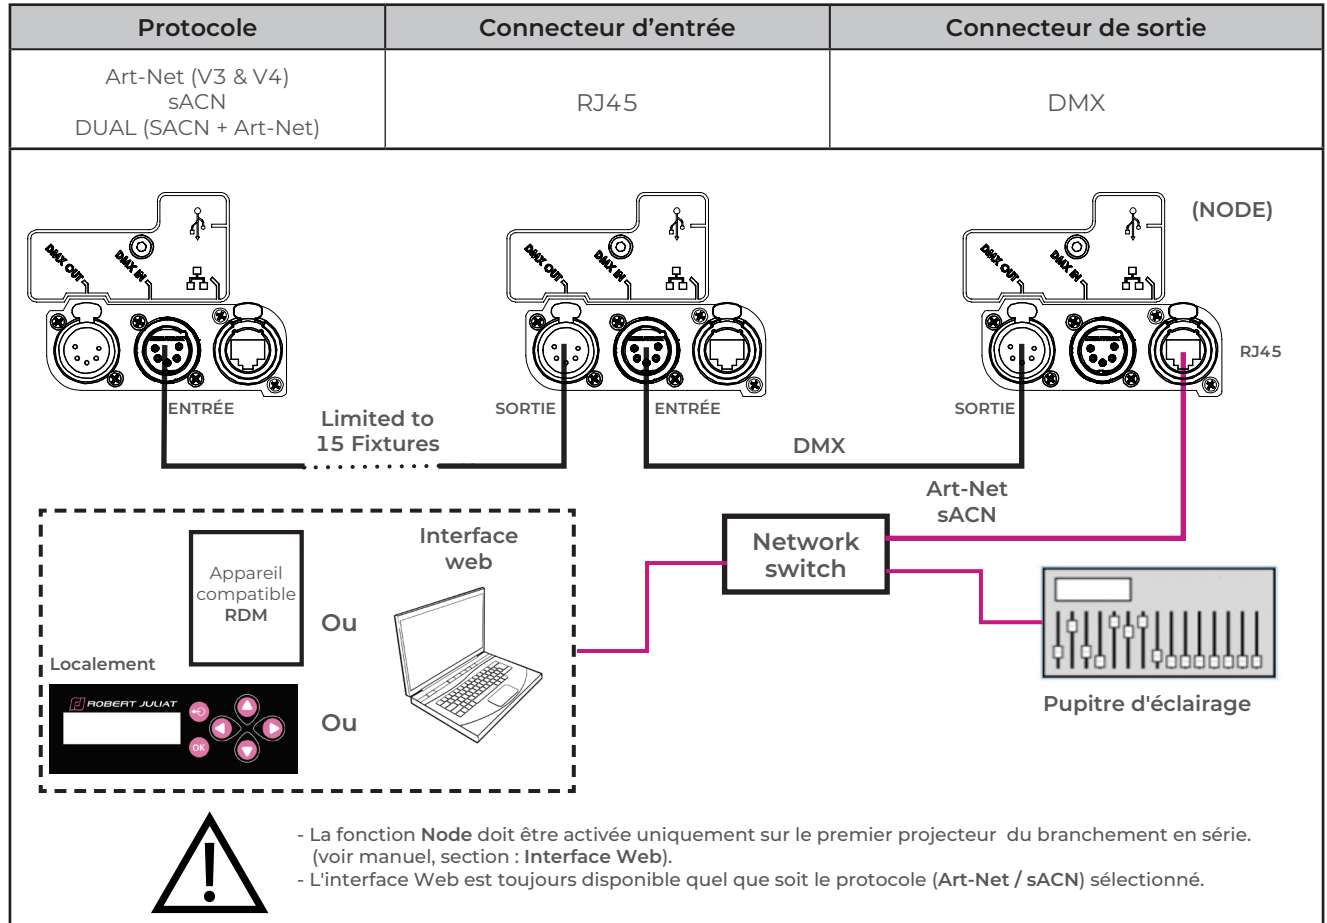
| Protocole | Connecteur d’entrée | Connecteur de sortie |
|---|---|---|
| Art-Net (V3 & V4) sACN DUAL (SACN + Art-Net) | RJ45 | DMX |

(NODE)

DMX OUT DMX IN DMX OUT DMX IN DMX OUT DMX IN

RJ45

ENTRÉE

Limited to 15 Fixtures

SORTIE

ENTRÉE

SORTIE

DMX

Art-Net sACN

Interface web

Network switch

Appareil compatible RDM

Ou

Localement

ROBERT JULIAT

OK

Ou

Pupitre d'éclairage

- La fonction Node doit être activée uniquement sur le premier projecteur du branchement en série. (voir manuel, section : Interface Web).
- L'interface Web est toujours disponible quel que soit le protocole (Art-Net / sACN) sélectionné.